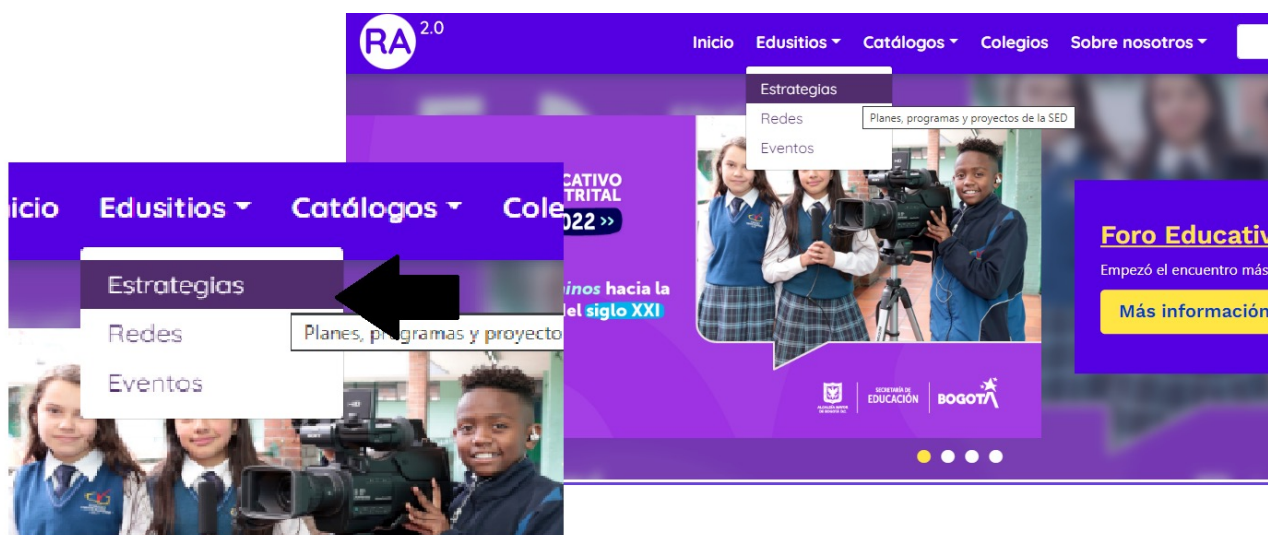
RA 2.0

Inicio Edusitios Catálogos Colegios Sobre nosotros

Estrategias
Redes
Eventos

Planes, programas y proyectos de la SED

CATIVO
TRITAL
022

inos hacia la
del siglo XXI

SECRETARÍA DE EDUCACIÓN BOGOTÁ

Foro Educativ
Empezó el encuentro más
Más información

icio Edusitios Catálogos Cole

Estrategias
Redes
Eventos

Planes, programas y proyecto